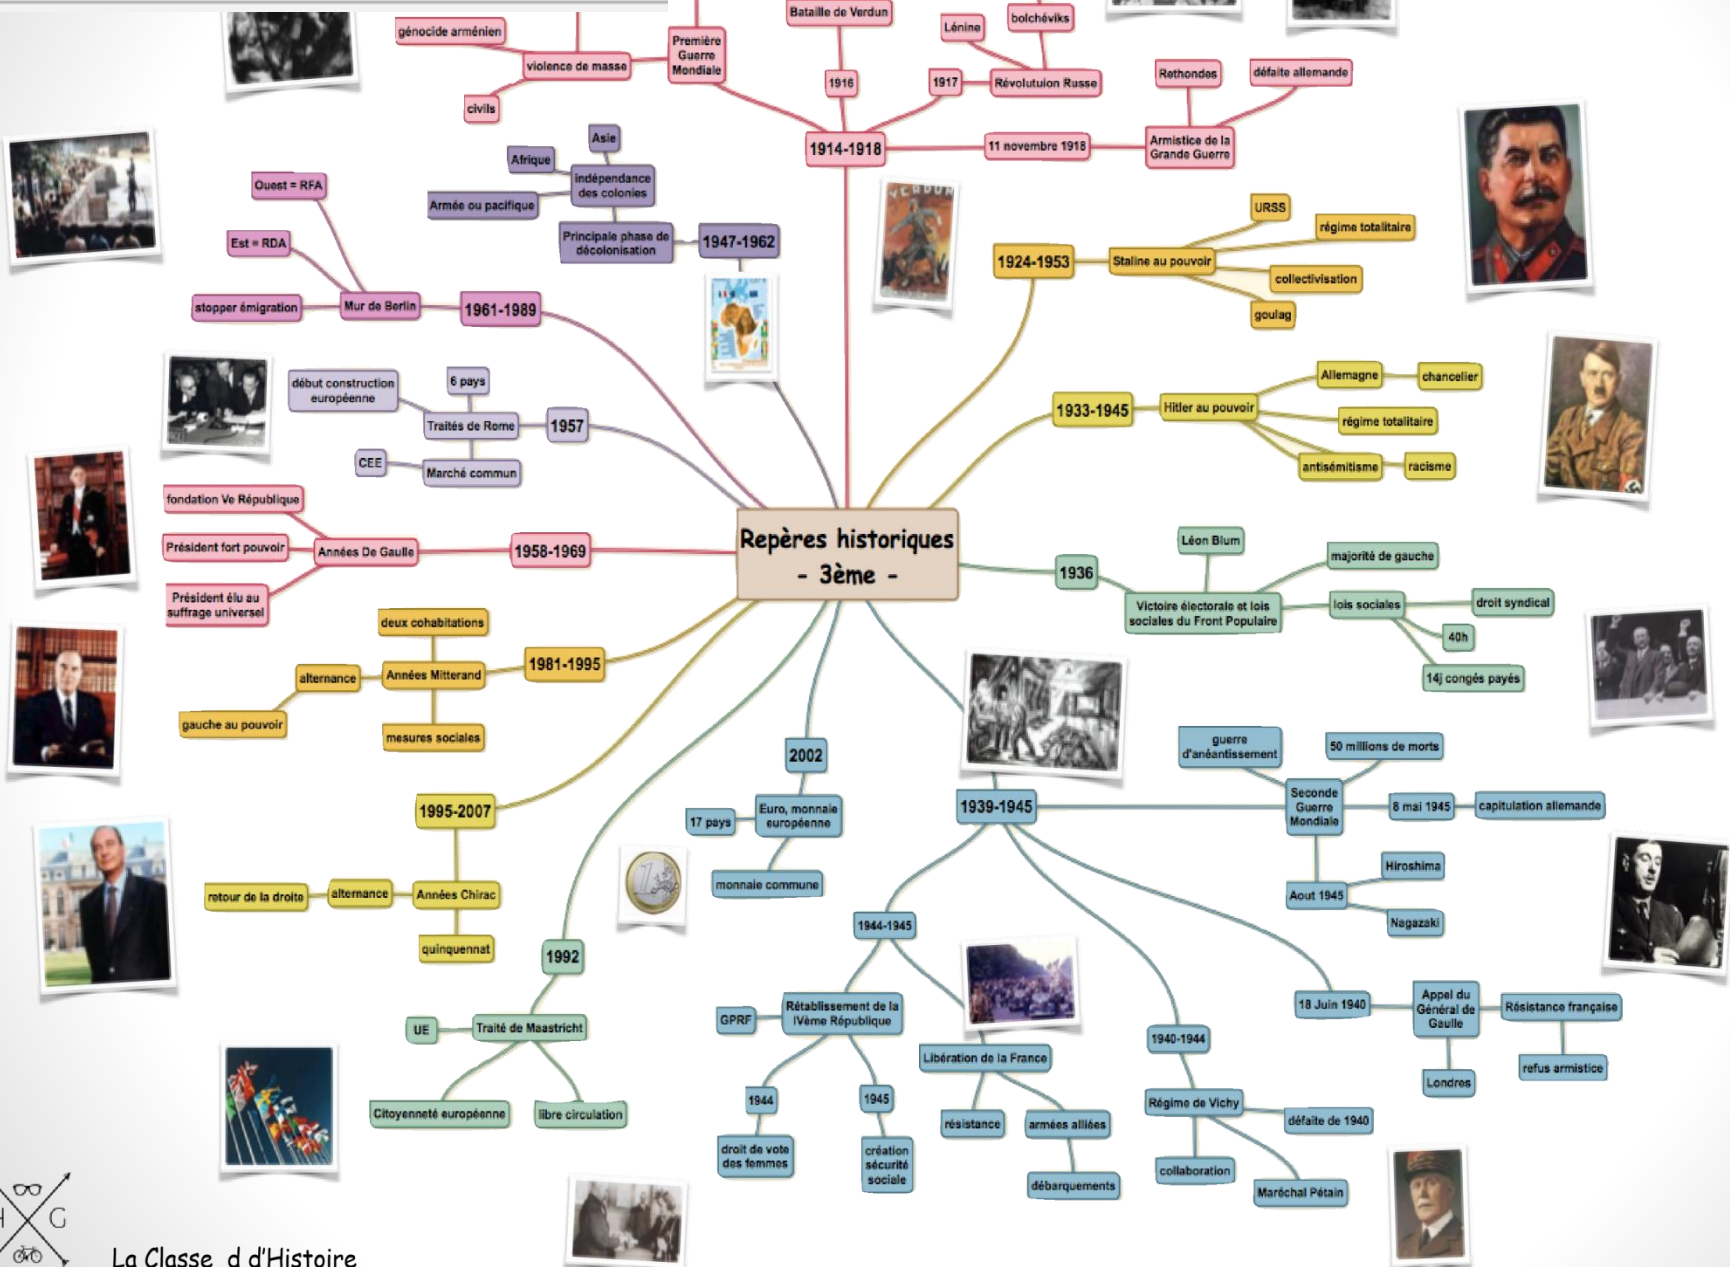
Repères historiques
- 3ème -

1914-1918
Première Guerre Mondiale
violence de masse
génocide arménien
civils
1916
Bataille de Verdun
1917
Révolutuion Russe
Lénine
bolchéviks
11 novembre 1918
Armistice de la Grande Guerre
Rethondes
défaite allemande

1924-1953
Staline au pouvoir
URSS
régime totalitaire
collectivisation
goulag

1933-1945
Hitler au pouvoir
Allemagne
chancelier
régime totalitaire
antisémitisme
racisme

1936
Victoire électorale et lois sociales du Front Populaire
Léon Blum
majorité de gauche
lois sociales
droit syndical
40h
14j congés payés

1939-1945
Seconde Guerre Mondiale
guerre d'anéantissement
50 millions de morts
8 mai 1945
capitulation allemande
Aout 1945
Hiroshima
Nagazaki
18 Juin 1940
Appel du Général de Gaulle
Résistance française
refus armistice
Londres
1940-1944
Régime de Vichy
défaite de 1940
collaboration
Maréchal Pétain
1944-1945
Libération de la France
résistance
armées alliées
débarquements
Rétablissement de la IVème République
GPRF
1944
droit de vote des femmes
1945
création sécurité sociale

2002
Euro, monnaie européenne
17 pays
monnaie commune

1992
Traité de Maastricht
UE
Citoyenneté européenne
libre circulation

1995-2007
Années Chirac
alternance
retour de la droite
quinquennat

1981-1995
Années Mitterand
deux cohabitations
alternance
gauche au pouvoir
mesures sociales

1958-1969
Années De Gaulle
fondation Ve République
Président fort pouvoir
Président élu au suffrage universel

1957
Traités de Rome
6 pays
début construction européenne
Marché commun
CEE

1961-1989
Mur de Berlin
Ouest = RFA
Est = RDA
stopper émigration

1947-1962
Principale phase de décolonisation
indépendance des colonies
Asie
Afrique
Armée ou pacifique

VERDUN

La Classe d d'Histoire
H G